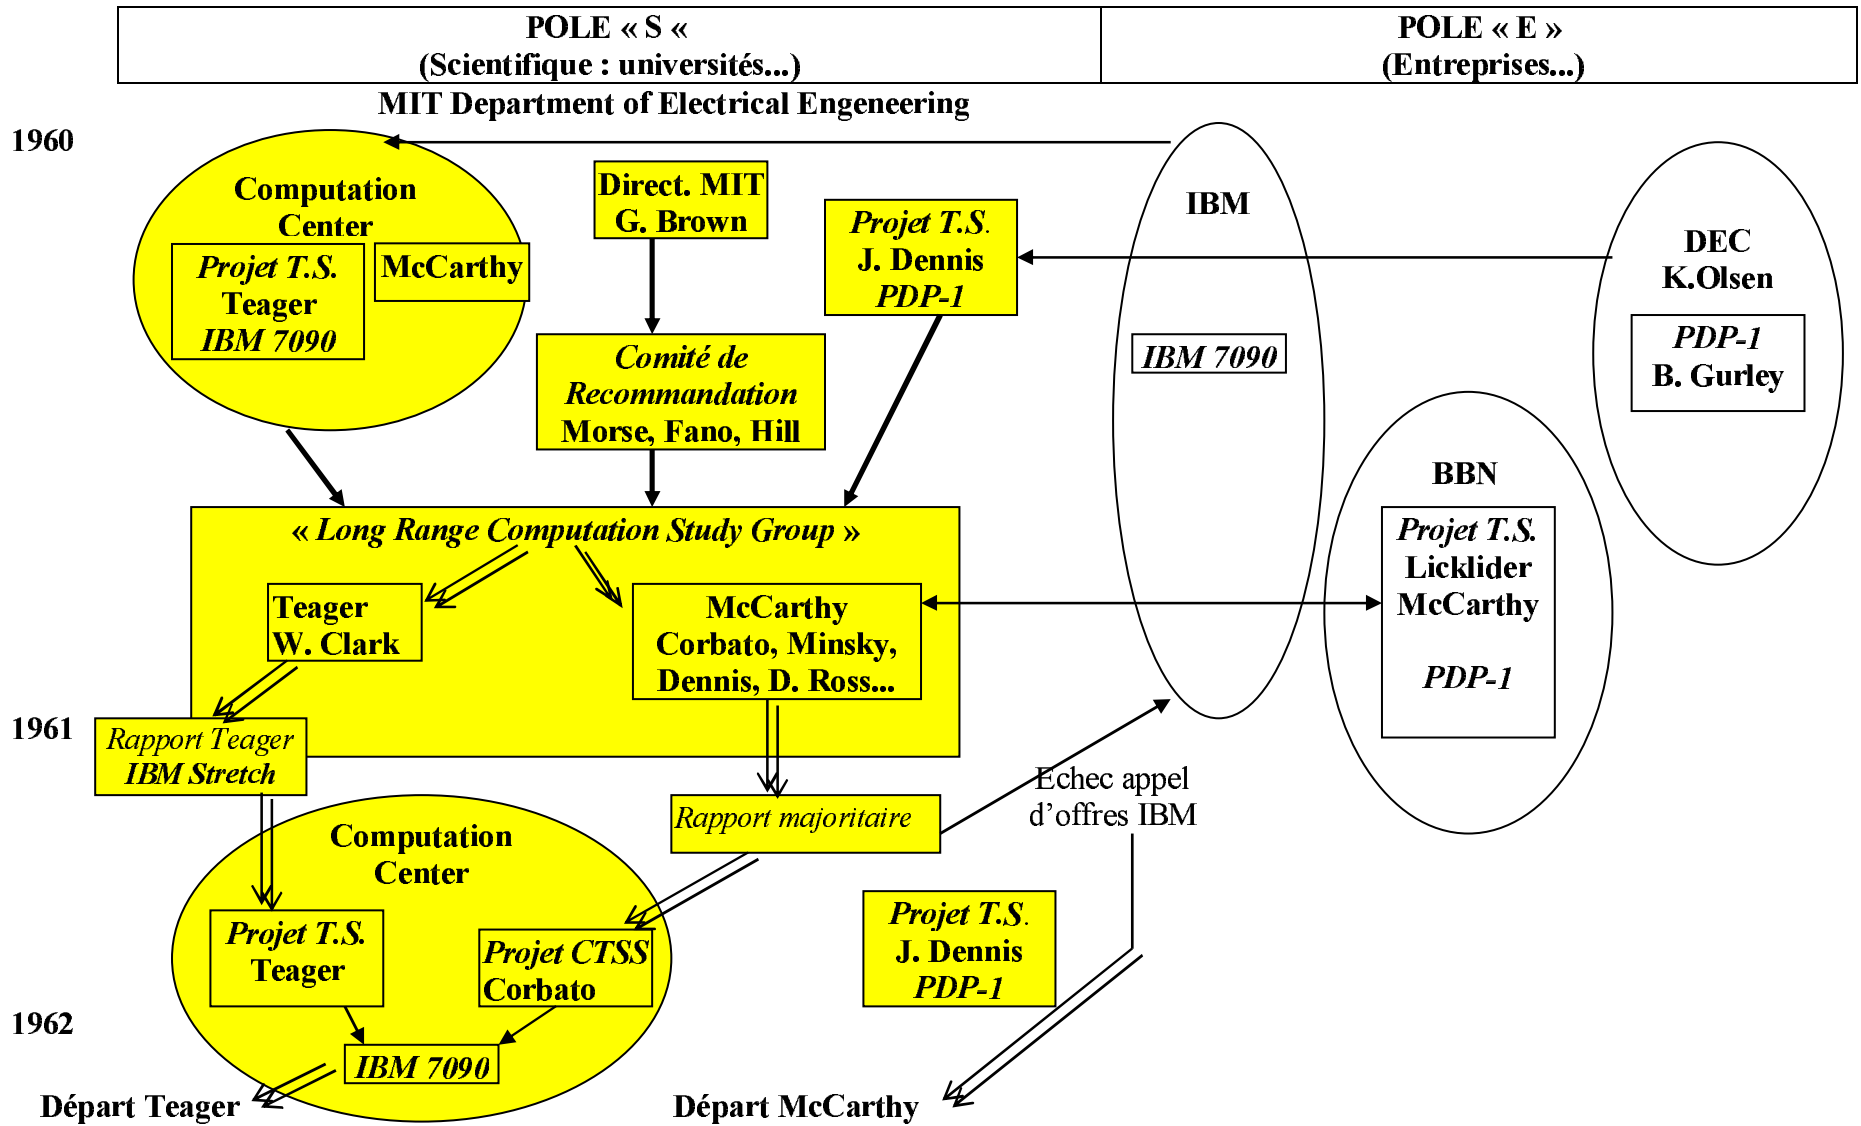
| POLE « S « (Scientifique : universités...) | POLE « E » (Entreprises...) |
|---|---|

MIT Department of Electrical Engeneering

1960

Computation Center

Projet T.S. Teager IBM 7090

McCarthy

Direct. MIT G. Brown

Comité de Recommandation Morse, Fano, Hill

Projet T.S. J. Dennis PDP-1

IBM

IBM 7090

DEC K.Olsen

PDP-1 B. Gurley

BBN

Projet T.S. Licklider McCarthy

PDP-1

« Long Range Computation Study Group »

Teager W. Clark

McCarthy Corbato, Minsky, Dennis, D. Ross...

1961

Rapport Teager IBM Stretch

Rapport majoritaire

Echec appel d'offres IBM

Computation Center

Projet T.S. Teager

Projet CTSS Corbato

Projet T.S. J. Dennis PDP-1

1962

IBM 7090

Départ Teager

Départ McCarthy